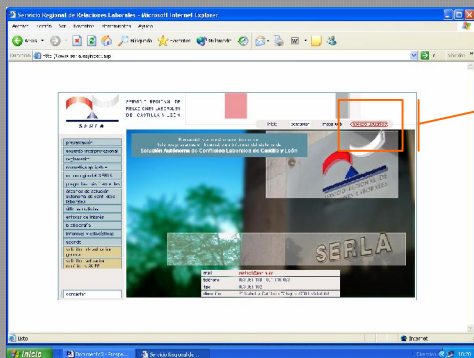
Servicio Regional de Relaciones Laborales - Microsoft Internet Explorer

Archivo Edición Ver Favoritos Herramientas Ayuda

Atrás Búsqueda Favoritos Multimedia

Dirección http://www.serla.es/index.asp

SERVICIO REGIONAL DE RELACIONES LABORALES DE CASTILLA Y LEÓN

SERLA

inicio buscador mapa web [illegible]

presentación
acuerdo interprofesional
reglamento
normativa aplicable
sede regional SERLA
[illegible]
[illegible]
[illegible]
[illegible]
informes y estadísticas
agenda
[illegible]
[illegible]

contacto

Bienvenido a nuestra web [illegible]
Solución Autónoma de Conflictos Laborales de Castilla y León

SERLA

email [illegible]
teléfono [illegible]
fax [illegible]
dirección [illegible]

Listo

Internet

Inicio

Documento1 - Micros...

Servicio Regional de...